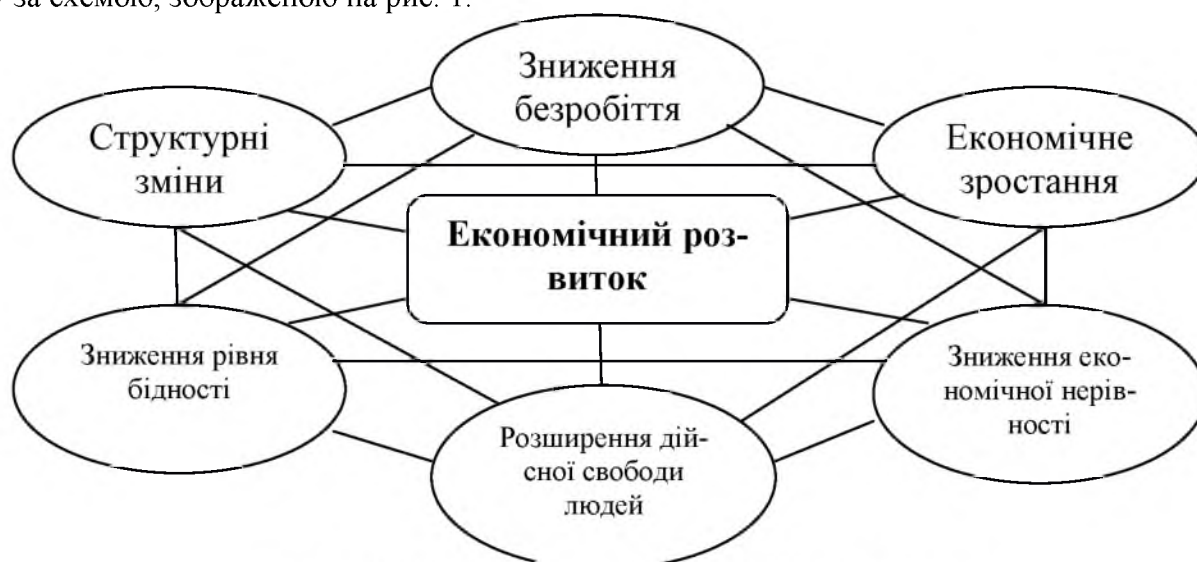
за схемою, зображеною на рис. 1.

Зниження безробіття

Структурні зміни

Економічне зростання

Економічний розвиток

Зниження рівня бідності

Зниження економічної нерівності

Розширення дійсної свободи людей